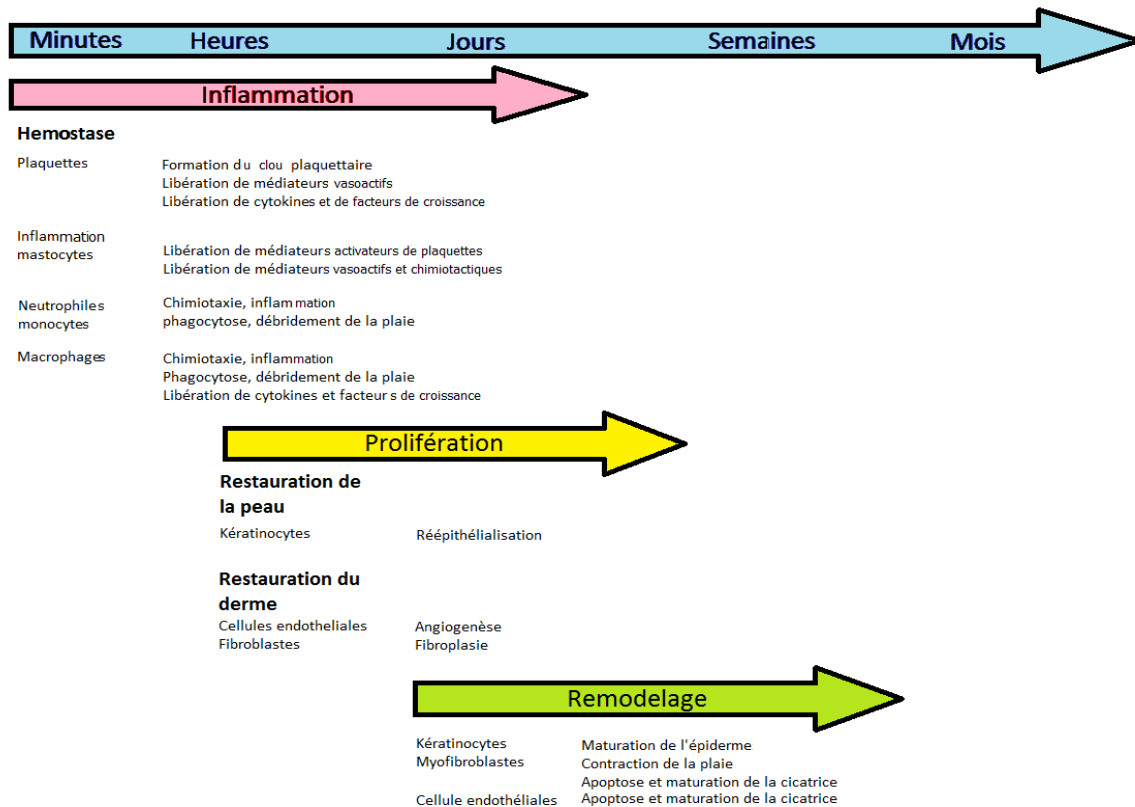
Minutes Heures Jours Semaines Mois

Inflammation

Hemostase

Plaquettes
Formation du clou plaquettaire
Libération de médiateurs vasoactifs
Libération de cytokines et de facteurs de croissance

Inflammation mastocytes
Libération de médiateurs activateurs de plaquettes
Libération de médiateurs vasoactifs et chimiotactiques

Neutrophiles monocytes
Chimiotaxie, inflammation
phagocytose, débridement de la plaie

Macrophages
Chimiotaxie, inflammation
Phagocytose, débridement de la plaie
Libération de cytokines et facteurs de croissance

Prolifération

Restauration de la peau

Kératinocytes
Réépithélialisation

Restauration du derme

Cellules endotheliales
Fibroblastes
Angiogenèse
Fibroplasie

Remodelage

Kératinocytes
Myofibroblastes
Maturation de l'épiderme
Contraction de la plaie
Apoptose et maturation de la cicatrice

Cellule endothéliales
Apoptose et maturation de la cicatrice